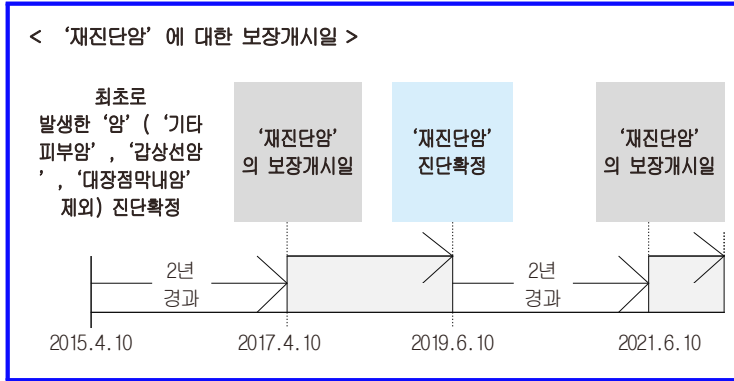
< '재진단암' 에 대한 보장개시일 >

최초로 발생한 '암' ( '기타피부암' , '갑상선암' , '대장점막내암' 제외) 진단확정

'재진단암' 의 보장개시일

'재진단암' 진단확정

'재진단암' 의 보장개시일

2년 경과

2년 경과

2015.4.10

2017.4.10

2019.6.10

2021.6.10